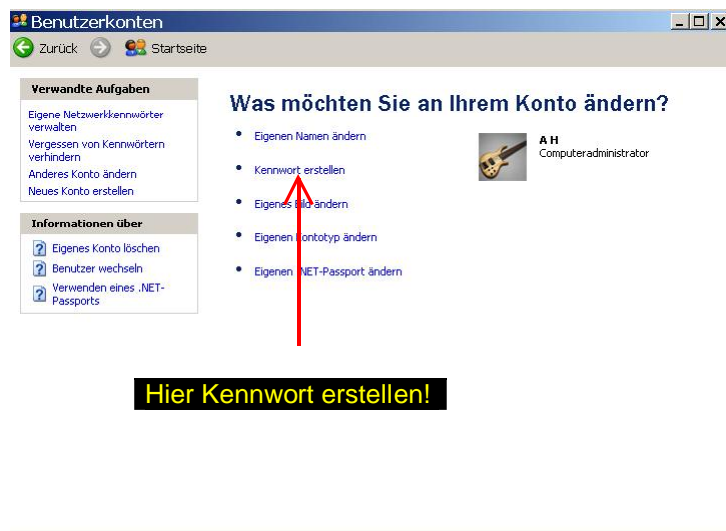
Benutzerkonten

Zurück Startseite

Verwandte Aufgaben

Eigene Netzwerkkennwörter verwalten

Vergessen von Kennwörtern verhindern

Anderes Konto ändern

Neues Konto erstellen

Informationen über

Eigenes Konto löschen

Benutzer wechseln

Verwenden eines .NET-Passports

Was möchten Sie an Ihrem Konto ändern?

Eigenen Namen ändern

Kennwort erstellen

Eigenes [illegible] ändern

Eigenen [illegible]ontotyp ändern

Eigenen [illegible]NET-Passport ändern

A H
Computeradministrator

Hier Kennwort erstellen!